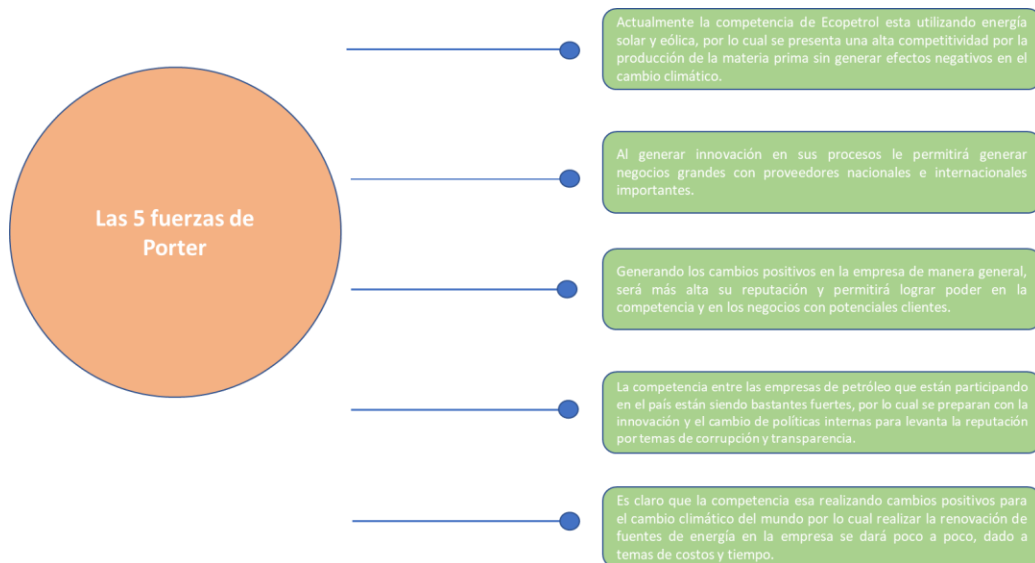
Las 5 fuerzas de Porter

Actualmente la competencia de Ecopetrol esta utilizando energía solar y eólica, por lo cual se presenta una alta competitividad por la producción de la materia prima sin generar efectos negativos en el cambio climático.

Al generar innovación en sus procesos le permitirá generar negocios grandes con proveedores nacionales e internacionales importantes.

Generando los cambios positivos en la empresa de manera general, será más alta su reputación y permitirá lograr poder en la competencia y en los negocios con potenciales clientes.

La competencia entre las empresas de petróleo que están participando en el país están siendo bastantes fuertes, por lo cual se preparan con la innovación y el cambio de políticas internas para levanta la reputación por temas de corrupción y transparencia.

Es claro que la competencia esa realizando cambios positivos para el cambio climático del mundo por lo cual realizar la renovación de fuentes de energía en la empresa se dará poco a poco, dado a temas de costos y tiempo.